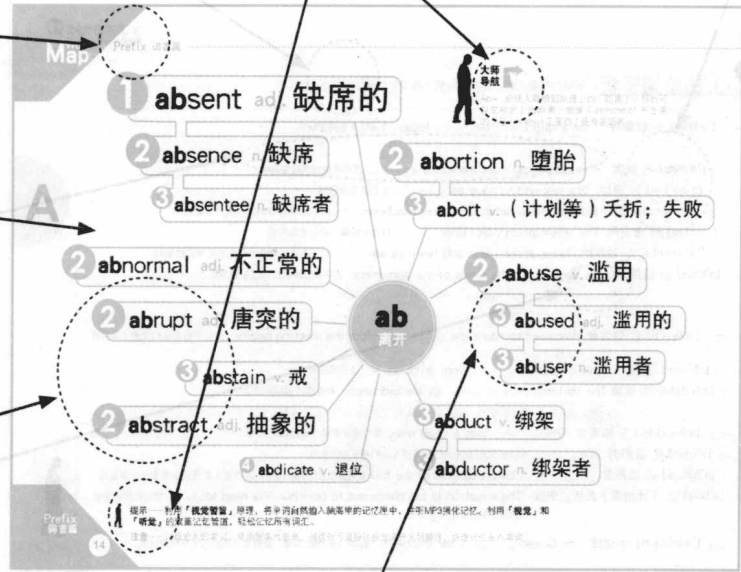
Map Prefix 词首篇

大师导航

A

1 absent adj. 缺席的

2 absence n. 缺席

3 absentee n. 缺席者

2 abnormal adj. 不正常的

2 abrupt adj. 唐突的

3 abstain v. 戒

2 abstract adj. 抽象的

3 abdicate v. 退位

ab 离开

2 abortion 堕胎

3 abort v. （计划等）夭折；失败

2 abuse 滥用

3 abused adj. 滥用的

3 abuser 滥用者

3 abduct 绑架

3 abductor 绑架者

Prefix 词首篇

14

提示 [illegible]「视觉智慧」原理，将单词自然植入脑海里的记忆库中，并用MP3强化记忆，利用「视觉」和「听觉」的双重记忆管道，轻松记忆所有词汇。

注意 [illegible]